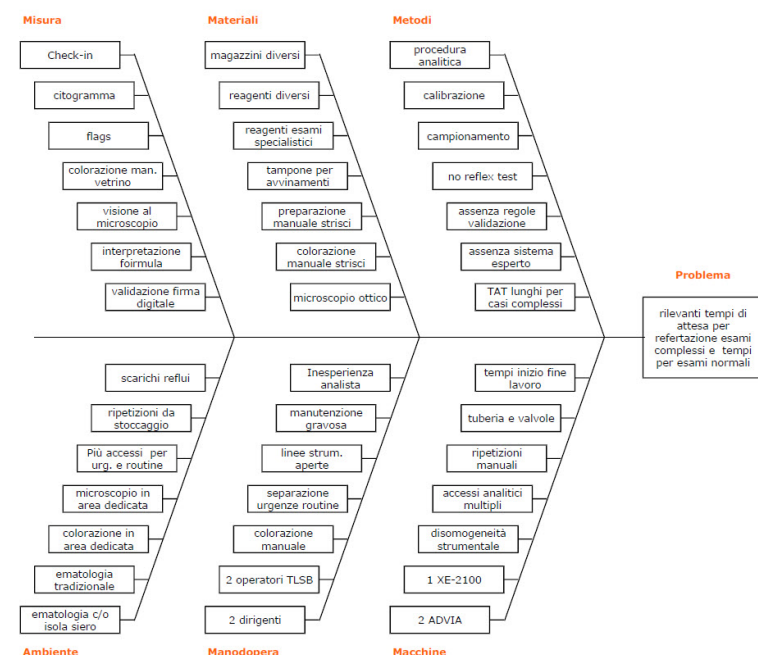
Misura

Check-in

citogramma

flags

colorazione man. vetrino

visione al microscopio

interpretazione foirmula

validazione firma digitale

Materiali

magazzini diversi

reagenti diversi

reagenti esami specialistici

tampone per avvinamenti

preparazione manuale strisci

colorazione manuale strisci

microscopio ottico

Metodi

procedura analitica

calibrazione

campionamento

no reflex test

assenza regole validazione

assenza sistema esperto

TAT lunghi per casi complessi

Problema

rilevanti tempi di attesa per refertazione esami complessi e tempi per esami normali

scarichi reflui

ripetizioni da stoccaggio

Più accessi per urg. e routine

microscopio in area dedicata

colorazione in area dedicata

ematologia tradizionale

ematologia c/o isola siero

Ambiente

Inesperienza analista

manutenzione gravosa

linee strum. aperte

separazione urgenze routine

colorazione manuale

2 operatori TLSB

2 dirigenti

Manodopera

tempi inizio fine lavoro

tuberia e valvole

ripetizioni manuali

accessi analitici multipli

disomogeneità strumentale

1 XE-2100

2 ADVIA

Macchine